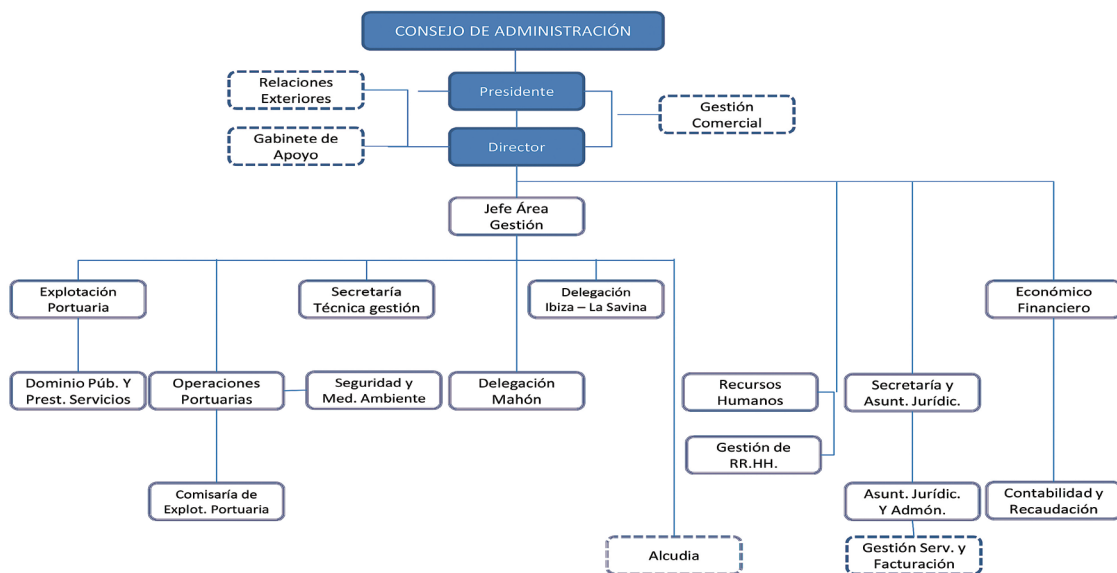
CONSEJO DE ADMINISTRACIÓN

Relaciones Exteriores

Presidente

Gestión Comercial

Gabinete de Apoyo

Director

Jefe Área Gestión

Explotación Portuaria

Secretaría Técnica gestión

Delegación Ibiza – La Savina

Económico Financiero

Dominio Púb. Y Prest. Servicios

Operaciones Portuarias

Seguridad y Med. Ambiente

Delegación Mahón

Recursos Humanos

Secretaría y Asunt. Jurídic.

Gestión de RR.HH.

Comisaría de Explot. Portuaria

Asunt. Jurídic. Y Admón.

Contabilidad y Recaudación

Alcudia

Gestión Serv. y Facturación